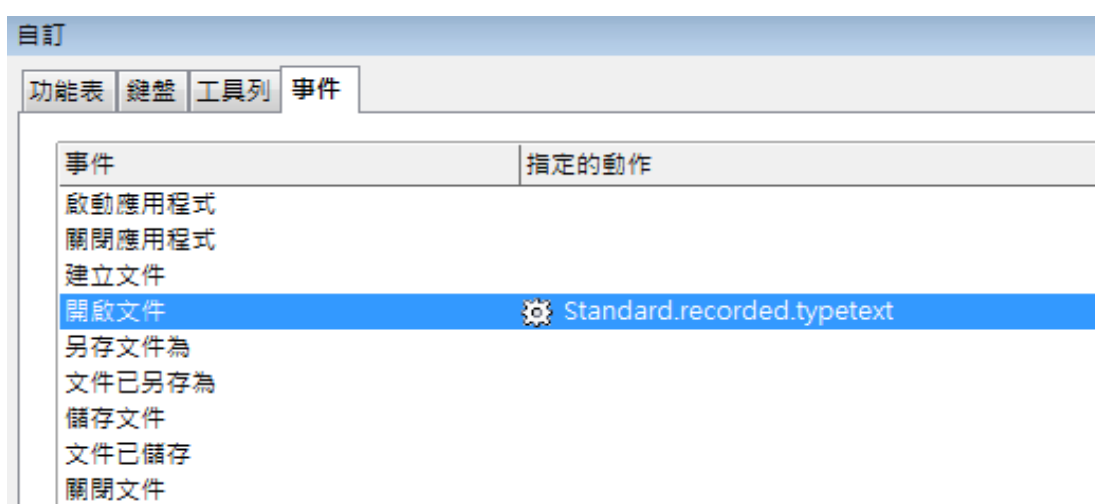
自訂

功能表 鍵盤 工具列 事件

| 事件 | 指定的動作 |
|---|---|
| 啟動應用程式 | |
| 關閉應用程式 | |
| 建立文件 | |
| 開啟文件 | Standard.recorded.typetext |
| 另存文件為 | |
| 文件已另存為 | |
| 儲存文件 | |
| 文件已儲存 | |
| 關閉文件 | |